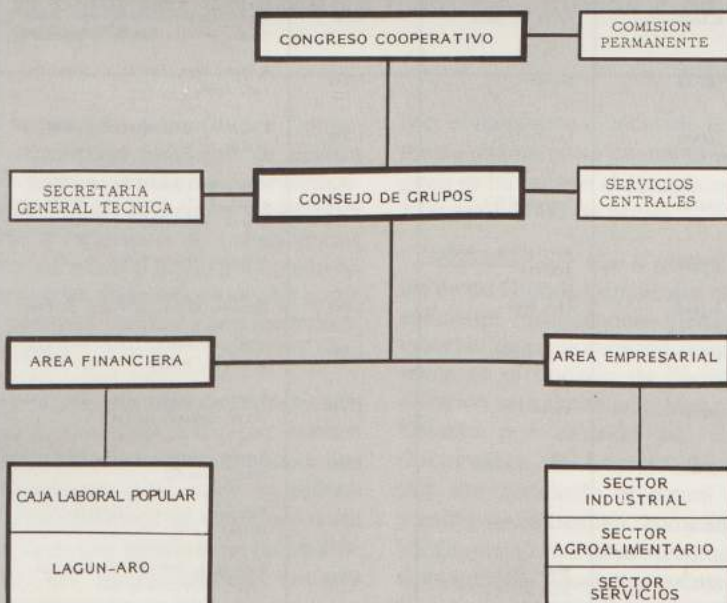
CONGRESO COOPERATIVO

COMISION PERMANENTE

SECRETARIA GENERAL TECNICA

CONSEJO DE GRUPOS

SERVICIOS CENTRALES

AREA FINANCIERA

AREA EMPRESARIAL

CAJA LABORAL POPULAR

LAGUN-ARO

SECTOR INDUSTRIAL

SECTOR AGROALIMENTARIO

SECTOR SERVICIOS